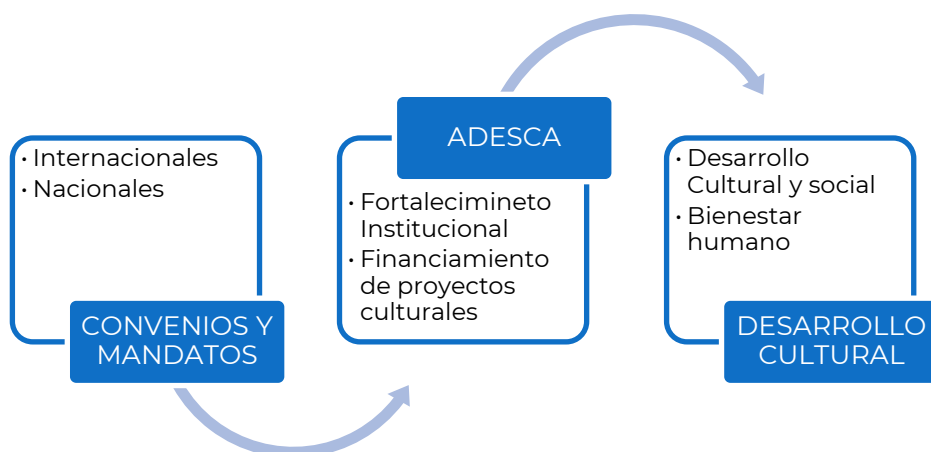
• Internacionales
• Nacionales

CONVENIOS Y MANDATOS

ADESCA

• Fortalecimineto Institucional
• Financiamiento de proyectos culturales

• Desarrollo Cultural y social
• Bienestar humano

DESARROLLO CULTURAL